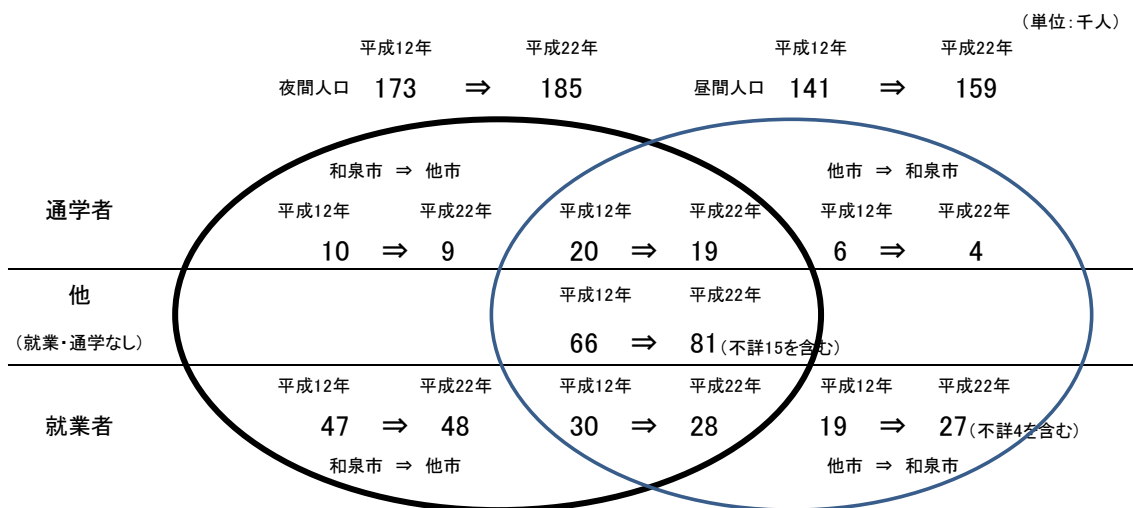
（単位：千人）

平成12年 平成22年
夜間人口 173 ⇒ 185

平成12年 平成22年
昼間人口 141 ⇒ 159

和泉市 ⇒ 他市

他市 ⇒ 和泉市

通学者

平成12年 平成22年
10 ⇒ 9

平成12年 平成22年
20 ⇒ 19

平成12年 平成22年
6 ⇒ 4

他

（就業・通学なし）

平成12年 平成22年
66 ⇒ 81（不詳15を含む）

就業者

平成12年 平成22年
47 ⇒ 48

平成12年 平成22年
30 ⇒ 28

平成12年 平成22年
19 ⇒ 27（不詳4を含む）

和泉市 ⇒ 他市

他市 ⇒ 和泉市